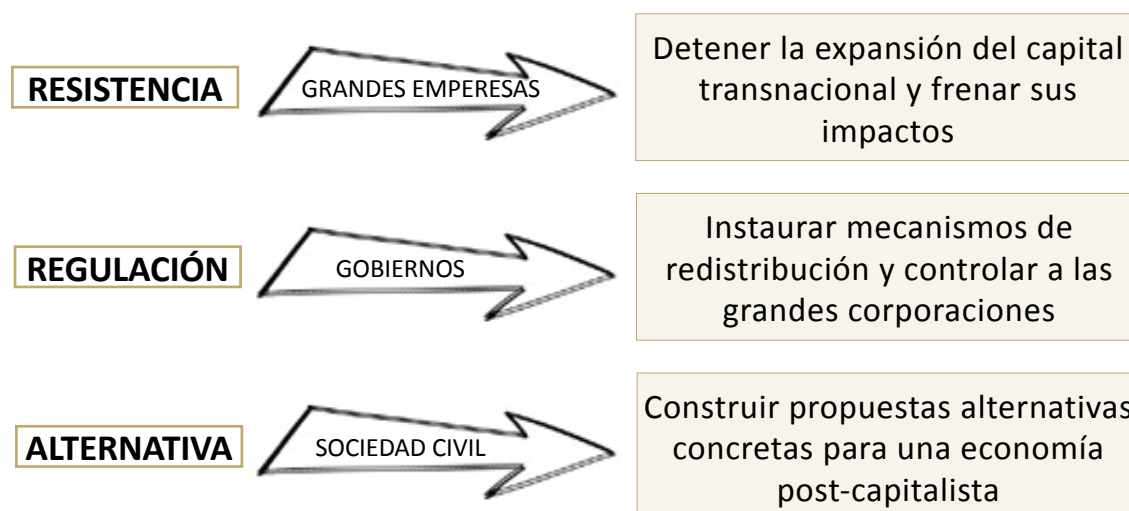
RESISTENCIA

GRANDES EMPERESAS

Detener la expansión del capital transnacional y frenar sus impactos

REGULACIÓN

GOBIERNOS

Instaurar mecanismos de redistribución y controlar a las grandes corporaciones

ALTERNATIVA

SOCIEDAD CIVIL

Construir propuestas alternativas concretas para una economía post-capitalista